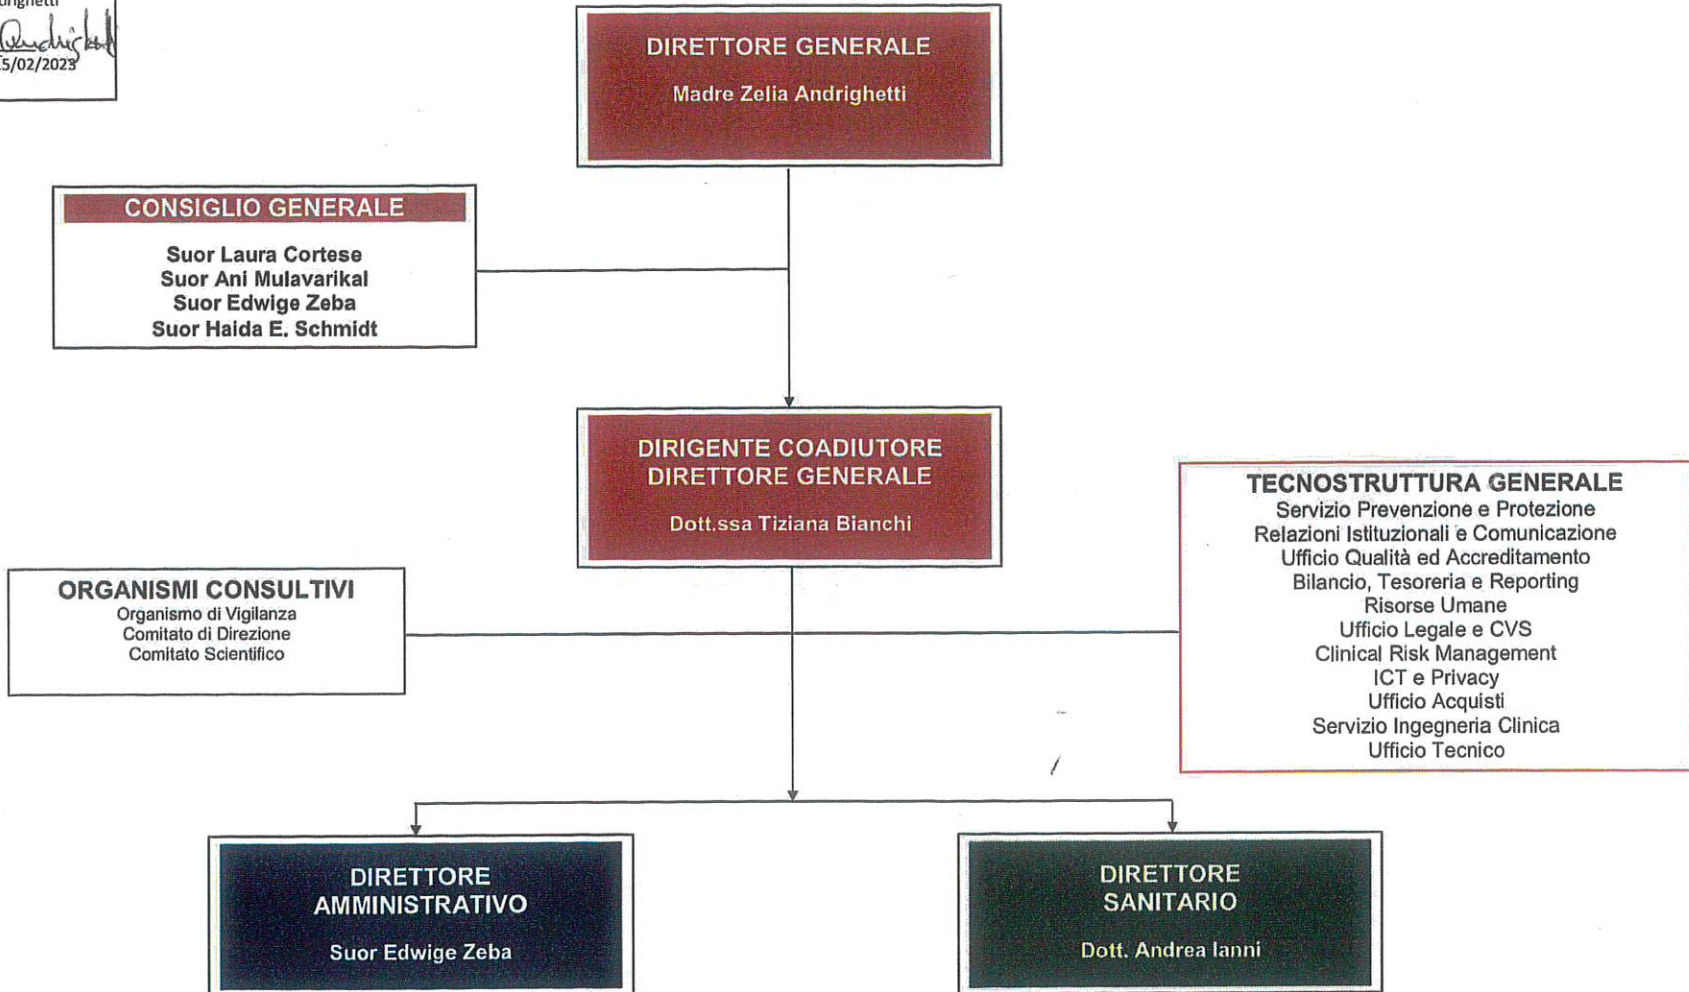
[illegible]righetti
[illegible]5/02/2023

DIRETTORE GENERALE
Madre Zelia Andrighetti

CONSIGLIO GENERALE
Suor Laura Cortese
Suor Ani Mulavarikal
Suor Edwige Zeba
Suor Haida E. Schmidt

DIRIGENTE COADIUTORE
DIRETTORE GENERALE
Dott.ssa Tiziana Bianchi

TECNOSTRUTTURA GENERALE
Servizio Prevenzione e Protezione
Relazioni Istituzionali e Comunicazione
Ufficio Qualità ed Accreditamento
Bilancio, Tesoreria e Reporting
Risorse Umane
Ufficio Legale e CVS
Clinical Risk Management
ICT e Privacy
Ufficio Acquisti
Servizio Ingegneria Clinica
Ufficio Tecnico

ORGANISMI CONSULTIVI
Organismo di Vigilanza
Comitato di Direzione
Comitato Scientifico

DIRETTORE
AMMINISTRATIVO
Suor Edwige Zeba

DIRETTORE
SANITARIO
Dott. Andrea Ianni